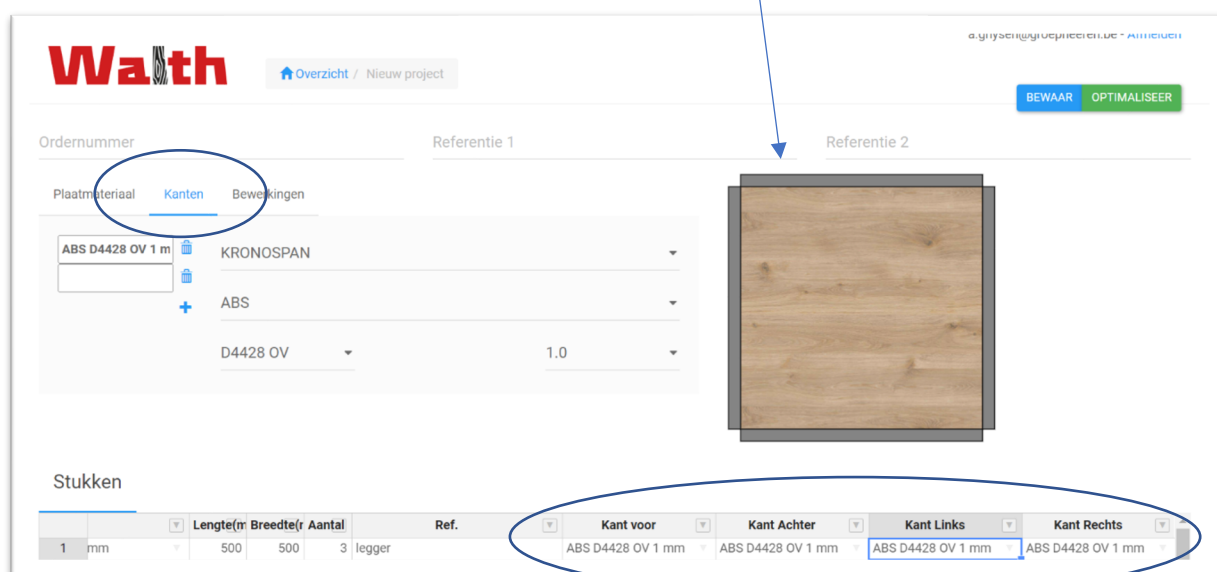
Walth

Overzicht / Nieuw project

a.ghysen@groepheeren.be - Afmelden

BEWAAR OPTIMALISEER

Ordernummer

Referentie 1

Referentie 2

Plaatmateriaal Kanten Bewerkingen

ABS D4428 OV 1 m

KRONOSPAN

ABS

D4428 OV

1.0

Stukken

| | | Lengte(m | Breedte(r | Aantal | Ref. | Kant voor | Kant Achter | Kant Links | Kant Rechts |
|---|---|---|---|---|---|---|---|---|---|
| 1 | mm | 500 | 500 | 3 | legger | ABS D4428 OV 1 mm | ABS D4428 OV 1 mm | ABS D4428 OV 1 mm | ABS D4428 OV 1 mm |